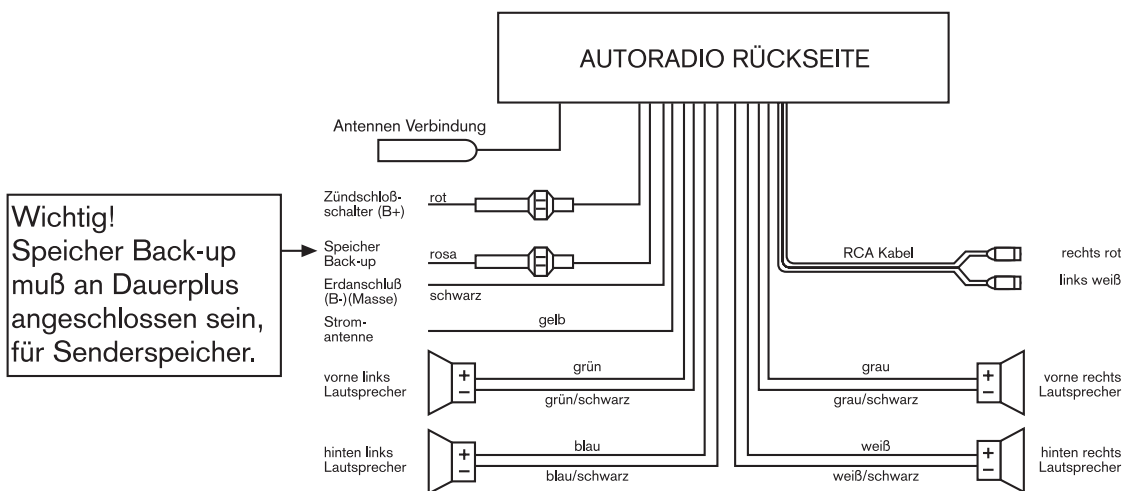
AUTORADIO RÜCKSEITE

Antennen Verbindung

Wichtig!
Speicher Back-up muß an Dauerplus angeschlossen sein, für Senderspeicher.

Zündschloß-schalter (B+)
rot

Speicher Back-up
rosa

Erdanschluß (B-)(Masse)
schwarz

Strom-antenne
gelb

RCA Kabel
rechts rot
links weiß

vorne links Lautsprecher
+
−
grün
grün/schwarz

grau
grau/schwarz
+
−
vorne rechts Lautsprecher

hinten links Lautsprecher
+
−
blau
blau/schwarz

weiß
weiß/schwarz
+
−
hinten rechts Lautsprecher